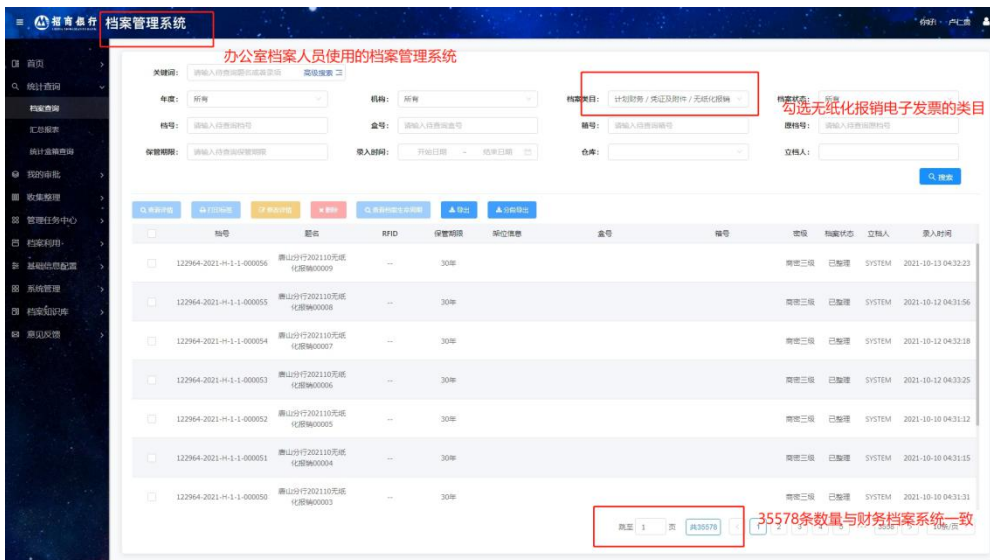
招商银行 档案管理系统

办公室档案人员使用的档案管理系统

首页
统计查询
档案查询
汇总报表
统计金额查询
我的审批
收集整理
管理任务中心
档案利用
基础信息配置
系统管理
档案知识库
意见反馈

关键词: 请输入待查询题名或者查询 高级搜索
年度: 所有
机构: 所有
档案类目: 计划财务 / 凭证及附件 / 无纸化报销
档案状态: 所有
勾选无纸化报销电子发票的类目
档号: 请输入待查询档号
盒号: 请输入待查询盒号
箱号: 请输入待查询箱号
原档号: 请输入待查询原档号
保管期限: 请输入待查询保管期限
录入时间: 开始日期 - 结束日期
仓库:
立档人:
搜索

查看详细 打印标签 移动详细 删除 查看档案生命周期 导出 分批导出

| | 档号 | 题名 | RFID | 保管期限 | 库位信息 | 盒号 | 箱号 | 密级 | 档案状态 | 立档人 | 录入时间 |
|---|---|---|---|---|---|---|---|---|---|---|---|
| | 122964-2021-H-1-1-000056 | 唐山分行202110无纸化报销00009 | -- | 30年 | | | | 商密三级 | 已整理 | SYSTEM | 2021-10-13 04:32:23 |
| | 122964-2021-H-1-1-000055 | 唐山分行202110无纸化报销00008 | -- | 30年 | | | | 商密三级 | 已整理 | SYSTEM | 2021-10-12 04:31:56 |
| | 122964-2021-H-1-1-000054 | 唐山分行202110无纸化报销00007 | -- | 30年 | | | | 商密三级 | 已整理 | SYSTEM | 2021-10-12 04:32:18 |
| | 122964-2021-H-1-1-000053 | 唐山分行202110无纸化报销00006 | -- | 30年 | | | | 商密三级 | 已整理 | SYSTEM | 2021-10-12 04:33:25 |
| | 122964-2021-H-1-1-000052 | 唐山分行202110无纸化报销00005 | -- | 30年 | | | | 商密三级 | 已整理 | SYSTEM | 2021-10-10 04:31:12 |
| | 122964-2021-H-1-1-000051 | 唐山分行202110无纸化报销00004 | -- | 30年 | | | | 商密三级 | 已整理 | SYSTEM | 2021-10-10 04:31:15 |
| | 122964-2021-H-1-1-000050 | 唐山分行202110无纸化报销00003 | -- | 30年 | | | | 商密三级 | 已整理 | SYSTEM | 2021-10-10 04:31:31 |

跳至 1 页 共35578
35578条数量与财务档案系统一致
1 2 3 4